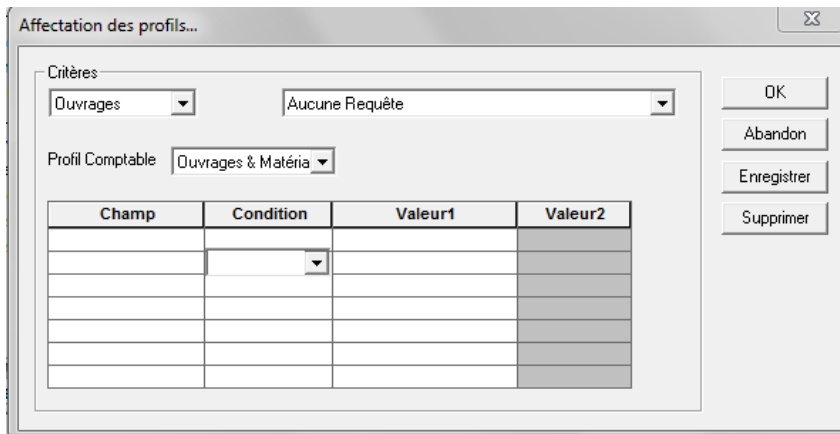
Affectation des profils...

Critères

Ouvrages

Aucune Requête

Profil Comptable

Ouvrages & Matéria

| Champ | Condition | Valeur1 | Valeur2 |
|---|---|---|---|
| | | | |
| | | | |
| | | | |
| | | | |
| | | | |
| | | | |
| | | | |

OK

Abandon

Enregistrer

Supprimer